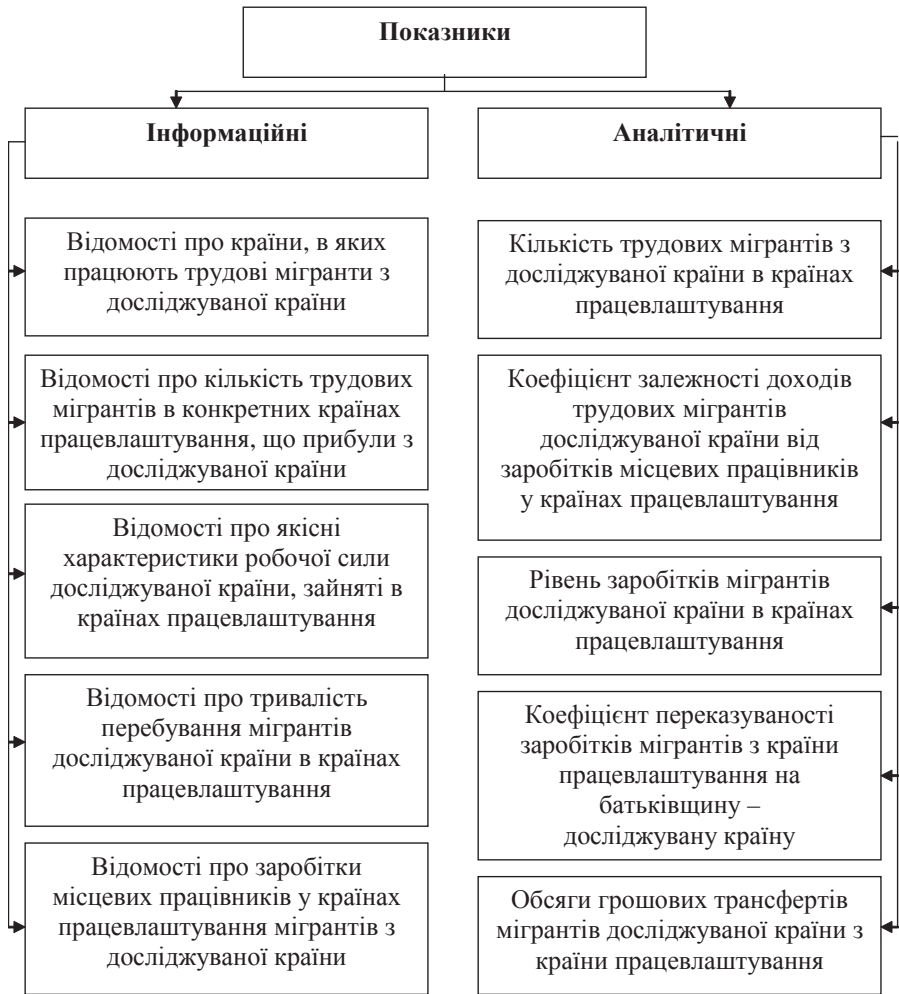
Показники

Інформаційні

Відомості про країни, в яких працюють трудові мігранти з досліджуваної країни

Відомості про кількість трудових мігрантів в конкретних країнах працевлаштування, що прибули з досліджуваної країни

Відомості про якісні характеристики робочої сили досліджуваної країни, зайняті в країнах працевлаштування

Відомості про тривалість перебування мігрантів досліджуваної країни в країнах працевлаштування

Відомості про заробітки місцевих працівників у країнах працевлаштування мігрантів з досліджуваної країни

Аналітичні

Кількість трудових мігрантів з досліджуваної країни в країнах працевлаштування

Коефіцієнт залежності доходів трудових мігрантів досліджуваної країни від заробітків місцевих працівників у країнах працевлаштування

Рівень заробітків мігрантів досліджуваної країни в країнах працевлаштування

Коефіцієнт переказуваності заробітків мігрантів з країни працевлаштування на батьківщину – досліджувану країну

Обсяги грошових трансфертів мігрантів досліджуваної країни з країни працевлаштування